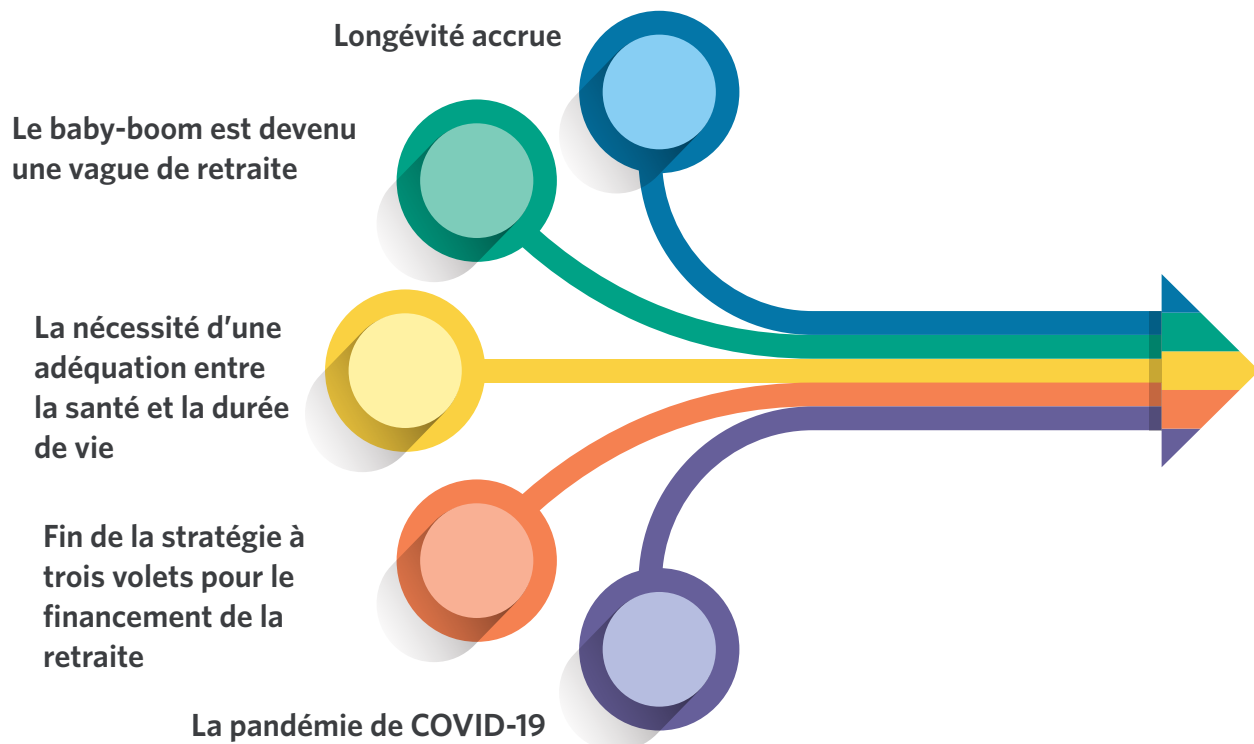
Longévité accrue

Le baby-boom est devenu une vague de retraite

La nécessité d’une adéquation entre la santé et la durée de vie

Fin de la stratégie à trois volets pour le financement de la retraite

La pandémie de COVID-19